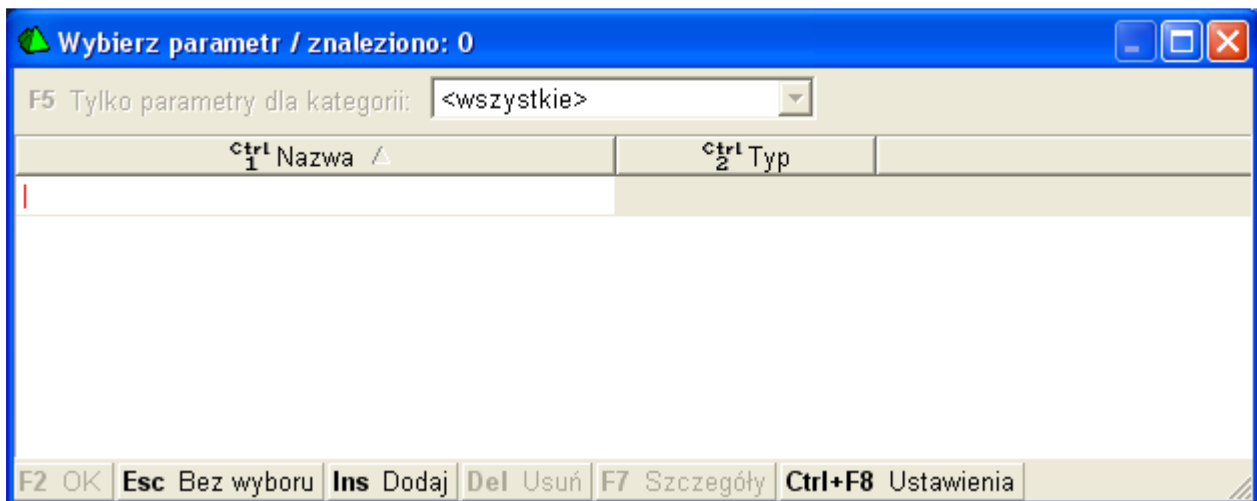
Wybierz parametr / znaleziono: 0

F5 Tylko parametry dla kategorii: <wszystkie>

| Ctrl 1 Nazwa | Ctrl 2 Typ | |
|---|---|---|
| | | |

F2 OK | Esc Bez wyboru | Ins Dodaj | Del Usuń | F7 Szczegóły | Ctrl+F8 Ustawienia